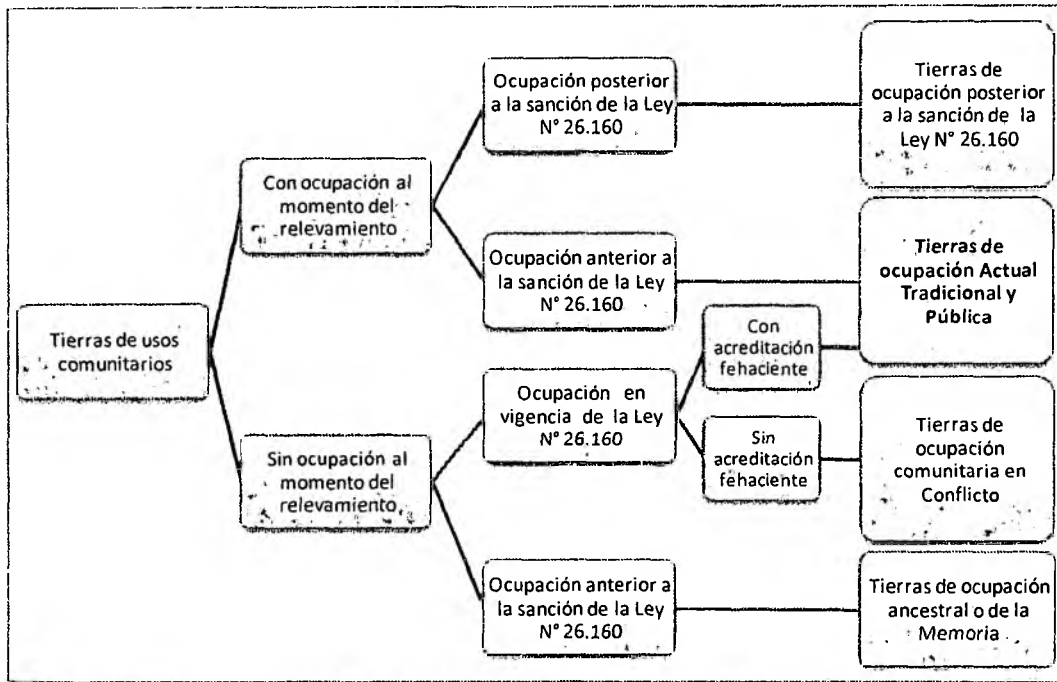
Tierras de usos comunitarios

Con ocupación al momento del relevamiento

Ocupación posterior a la sanción de la Ley N° 26.160

Tierras de ocupación posterior a la sanción de la Ley N° 26.160

Ocupación anterior a la sanción de la Ley N° 26.160

Tierras de ocupación Actual Tradicional y Pública

Sin ocupación al momento del relevamiento

Ocupación en vigencia de la Ley N° 26.160

Con acreditación fehaciente

Sin acreditación fehaciente

Tierras de ocupación comunitaria en Conflicto

Ocupación anterior a la sanción de la Ley N° 26.160

Tierras de ocupación ancestral o de la Memoria